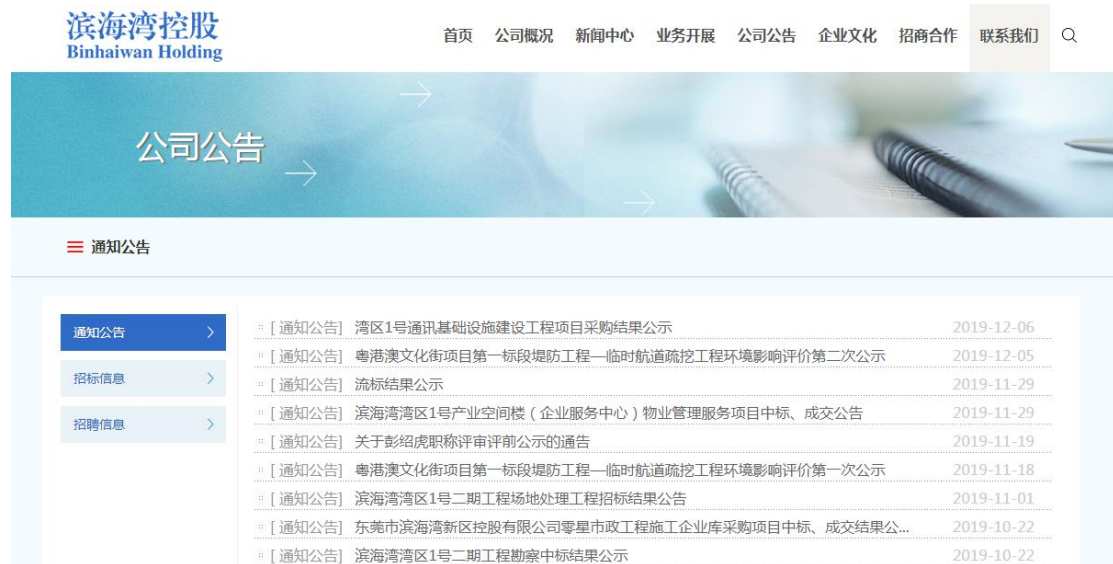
滨海湾控股
Binhaiwan Holding

首页 公司概况 新闻中心 业务开展 公司公告 企业文化 招商合作 联系我们

公司公告

通知公告

通知公告
招标信息
招聘信息

[通知公告] 湾区1号通讯基础设施建设工程项目采购结果公示 2019-12-06
[通知公告] 粤港澳文化街项目第一标段堤防工程—临时航道疏挖工程环境影响评价第二次公示 2019-12-05
[通知公告] 流标结果公示 2019-11-29
[通知公告] 滨海湾湾区1号产业空间楼（企业服务中心）物业管理服务项目中标、成交公告 2019-11-29
[通知公告] 关于彭绍虎职称评审评前公示的通告 2019-11-19
[通知公告] 粤港澳文化街项目第一标段堤防工程—临时航道疏挖工程环境影响评价第一次公示 2019-11-18
[通知公告] 滨海湾湾区1号二期工程场地处理工程招标结果公告 2019-11-01
[通知公告] 东莞市滨海湾新区控股有限公司零星市政工程施工企业库采购项目中标、成交结果公... 2019-10-22
[通知公告] 滨海湾湾区1号二期工程勘察中标结果公示 2019-10-22